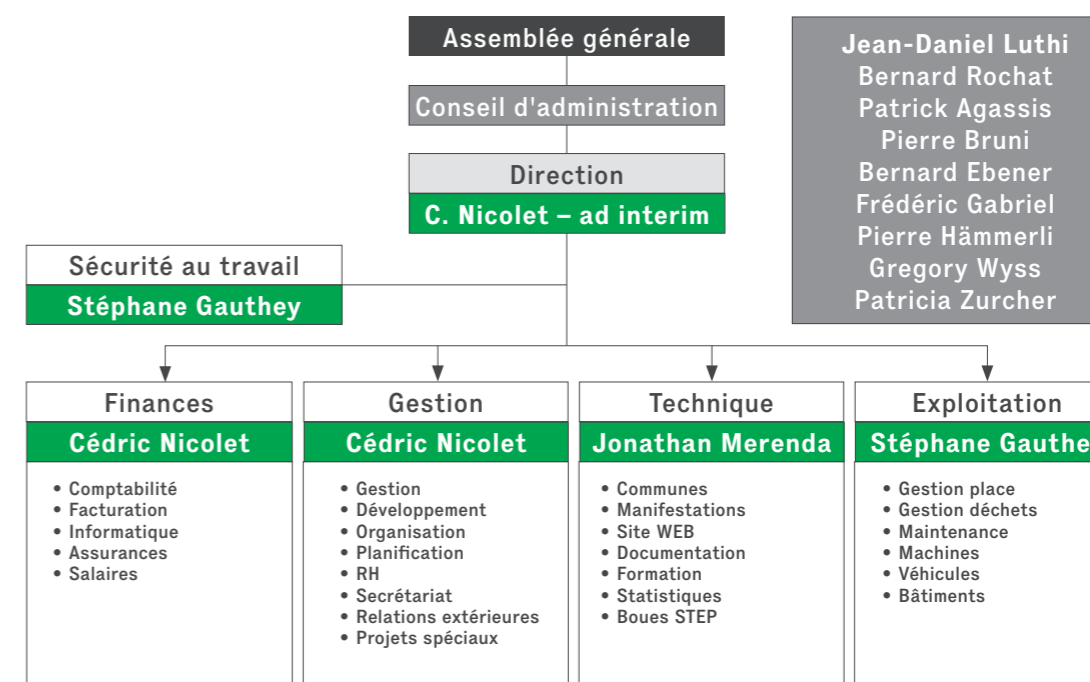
Assemblée générale

Conseil d'administration

Direction

C. Nicolet – ad interim

Jean-Daniel Luthi
Bernard Rochat
Patrick Agassis
Pierre Bruni
Bernard Ebener
Frédéric Gabriel
Pierre Hämmerli
Gregory Wyss
Patricia Zurcher

Sécurité au travail

Stéphane Gauthey

Finances

Cédric Nicolet

• Comptabilité
• Facturation
• Informatique
• Assurances
• Salaires

Gestion

Cédric Nicolet

• Gestion
• Développement
• Organisation
• Planification
• RH
• Secrétariat
• Relations extérieures
• Projets spéciaux

Technique

Jonathan Merenda

• Communes
• Manifestations
• Site WEB
• Documentation
• Formation
• Statistiques
• Boues STEP

Exploitation

Stéphane Gauthe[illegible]

• Gestion place
• Gestion déchets
• Maintenance
• Machines
• Véhicules
• Bâtiments